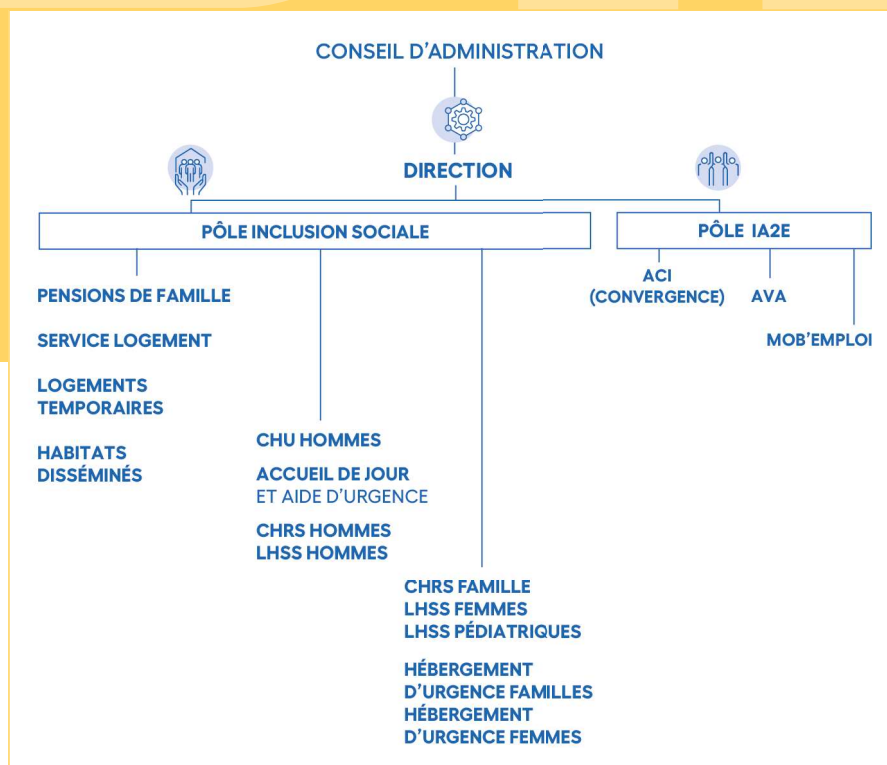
CONSEIL D'ADMINISTRATION

DIRECTION

PÔLE INCLUSION SOCIALE

PÔLE IA2E

PENSIONS DE FAMILLE

SERVICE LOGEMENT

LOGEMENTS TEMPORAIRES

HABITATS DISSÉMINÉS

CHU HOMMES

ACCUEIL DE JOUR ET AIDE D'URGENCE

CHRS HOMMES
LHSS HOMMES

CHRS FAMILLE
LHSS FEMMES
LHSS PÉDIATRIQUES

HÉBERGEMENT D'URGENCE FAMILLES
HÉBERGEMENT D'URGENCE FEMMES

ACI (CONVERGENCE)

AVA

MOB'EMPLOI